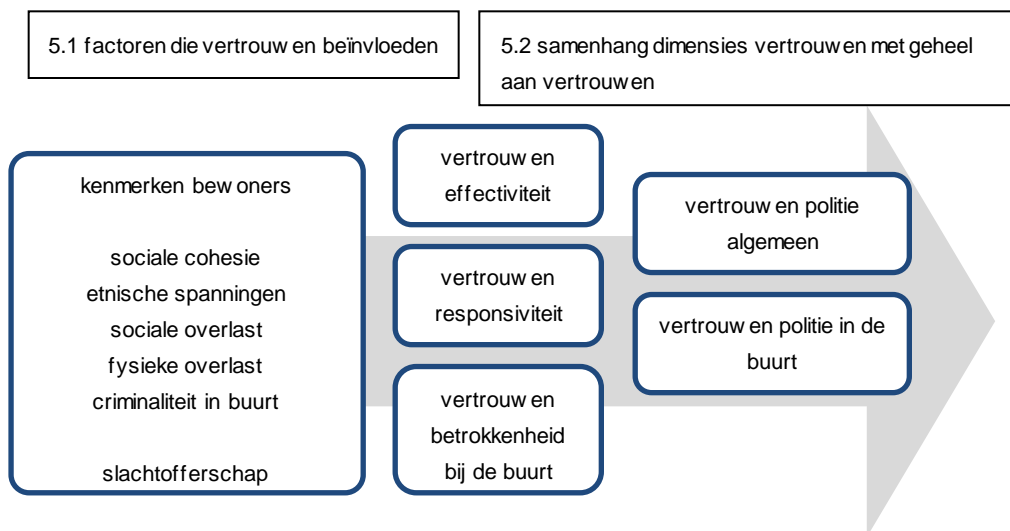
5.1 factoren die vertrouwen beïnvloeden

5.2 samenhang dimensies vertrouwen met geheel aan vertrouwen

kenmerken bewoners

sociale cohesie
etnische spanningen
sociale overlast
fysieke overlast
criminaliteit in buurt

slachtofferschap

vertrouwen effectiviteit

vertrouwen responsiviteit

vertrouwen betrokkenheid bij de buurt

vertrouwen politie algemeen

vertrouwen politie in de buurt